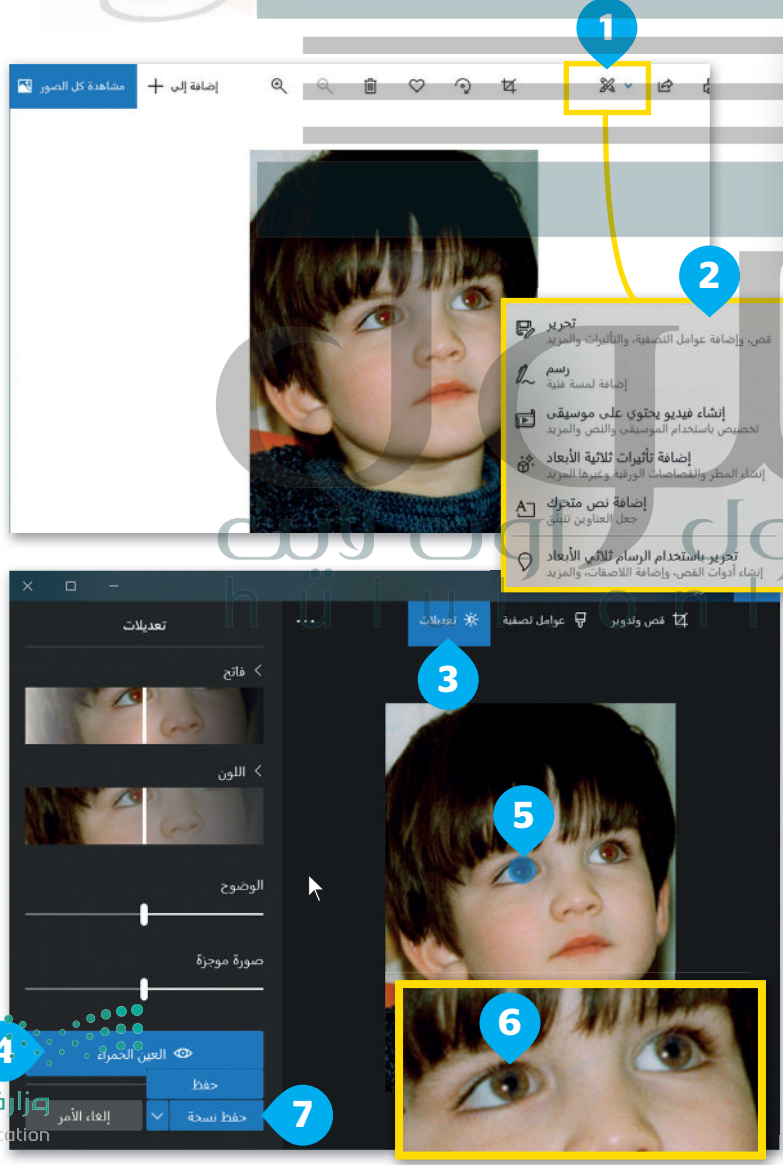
1

مشاهدة كل الصور

إضافة إلى

2

تحرير
قص، وإضافة عوامل التصفية، والتأثيرات والمزيد

رسم
إضافة لمسة فنية

إنشاء فيديو يحتوي على موسيقى
تخصيص باستخدام الموسيقى والنص والمزيد

إضافة تأثيرات ثلاثية الأبعاد
إنشاء المطر والقصاصات الورقية وغيرها المزيد

إضافة نص متحرك
جعل العناوين تتألق

تحرير باستخدام الرسام ثلاثي الأبعاد
إنشاء أدوات القص، وإضافة اللاصقات، والمزيد

تعديلات

فاتح

اللون

الوضوح

صورة موجزة

تعديلات

عوامل تصفية

قص وتدوير

3

5

6

4

العين الحمراء

حفظ

إلغاء الأمر

حفظ نسخة

7

وزارة
cation